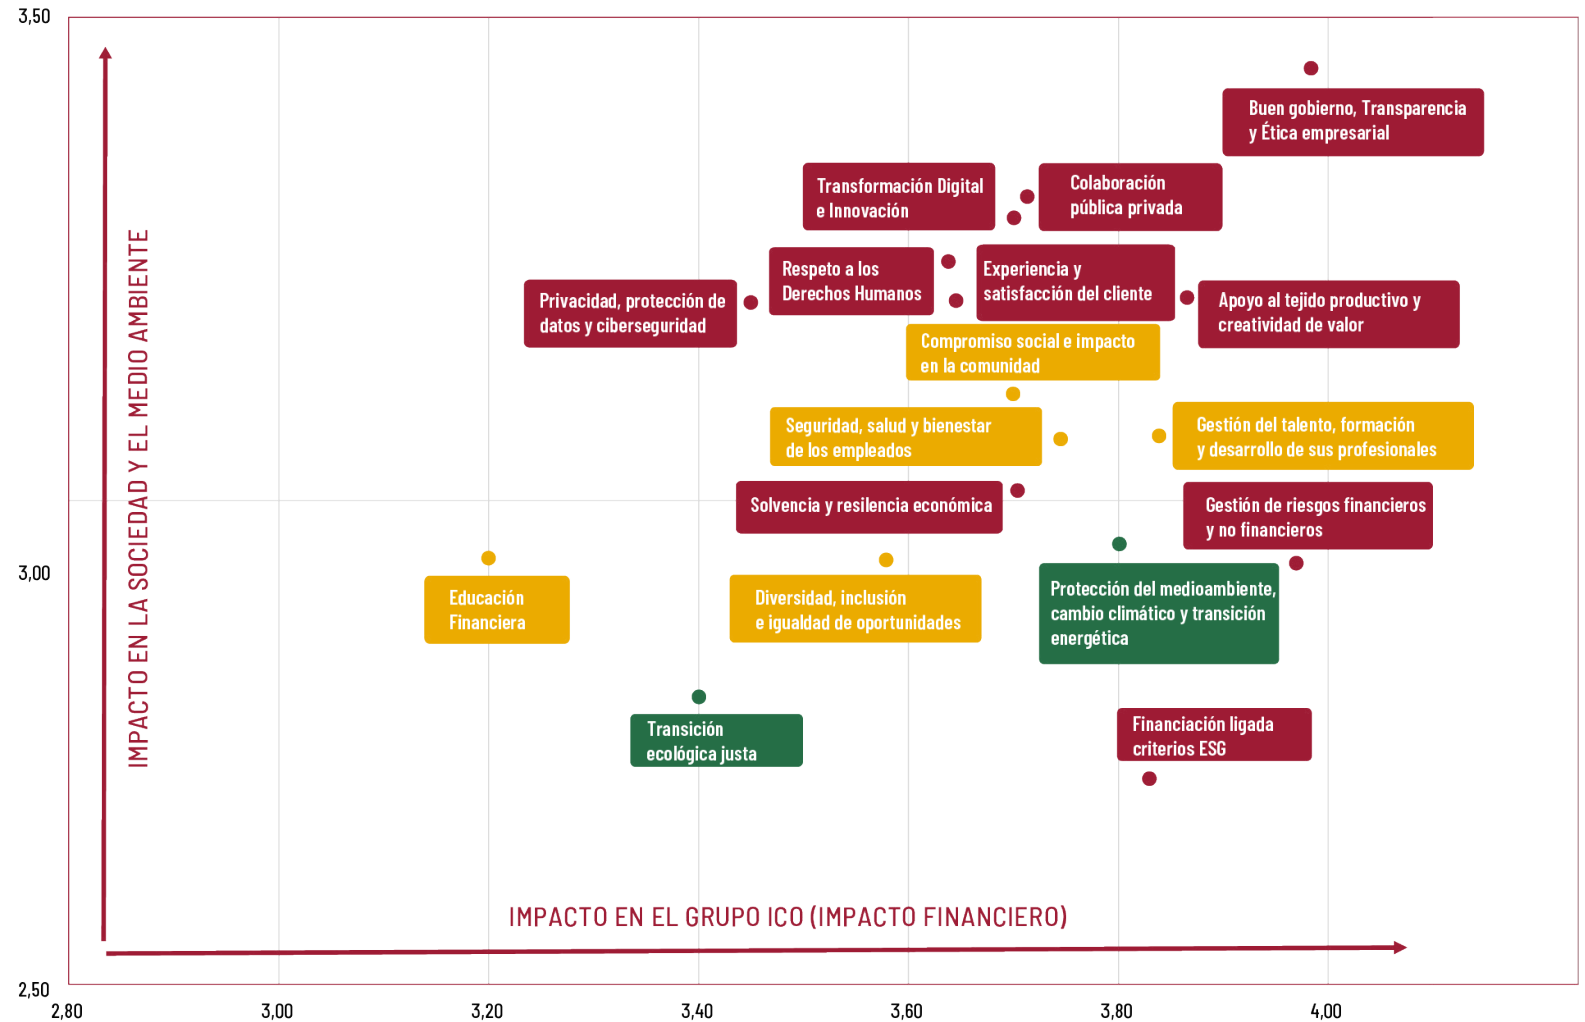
3,50

3,00

2,50

2,80 3,00 3,20 3,40 3,60 3,80 4,00

IMPACTO EN LA SOCIEDAD Y EL MEDIO AMBIENTE

IMPACTO EN EL GRUPO ICO (IMPACTO FINANCIERO)

Buen gobierno, Transparencia y Ética empresarial

Transformación Digital e Innovación

Colaboración pública privada

Respeto a los Derechos Humanos

Experiencia y satisfacción del cliente

Privacidad, protección de datos y ciberseguridad

Apoyo al tejido productivo y creatividad de valor

Compromiso social e impacto en la comunidad

Seguridad, salud y bienestar de los empleados

Gestión del talento, formación y desarrollo de sus profesionales

Solvencia y resilencia económica

Gestión de riesgos financieros y no financieros

Educación Financiera

Diversidad, inclusión e igualdad de oportunidades

Protección del medioambiente, cambio climático y transición energética

Transición ecológica justa

Financiación ligada criterios ESG